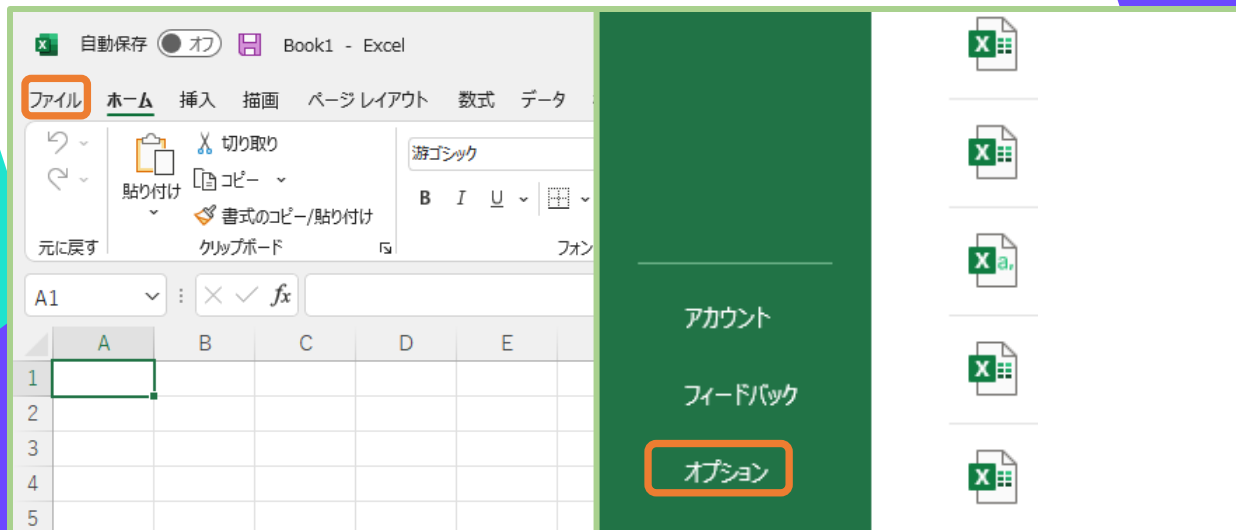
自動保存 オフ Book1 - Excel

ファイル ホーム 挿入 描画 ページ レイアウト 数式 データ

切り取り
貼り付け
コピー
書式のコピー/貼り付け
元に戻す
クリップボード
游ゴシック
B I U
フォン

A1
fx

| | A | B | C | D | E |
|---|---|---|---|---|---|
| 1 | | | | | |
| 2 | | | | | |
| 3 | | | | | |
| 4 | | | | | |
| 5 | | | | | |

アカウント

フィードバック

オプション